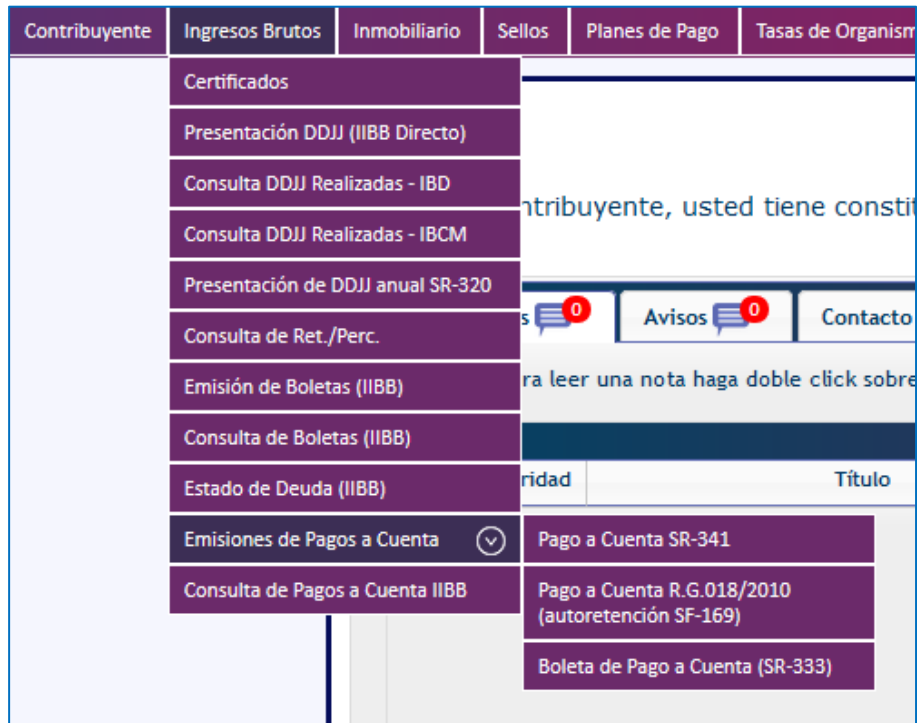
Contribuyente | Ingresos Brutos | Inmobiliario | Sellos | Planes de Pago | Tasas de Organism

Certificados
Presentación DDJJ (IIBB Directo)
Consulta DDJJ Realizadas - IBD
Consulta DDJJ Realizadas - IBCM
Presentación de DDJJ anual SR-320
Consulta de Ret./Perc.
Emisión de Boletas (IIBB)
Consulta de Boletas (IIBB)
Estado de Deuda (IIBB)
Emisiones de Pagos a Cuenta
Consulta de Pagos a Cuenta IIBB

Pago a Cuenta SR-341
Pago a Cuenta R.G.018/2010 (autoretención SF-169)
Boleta de Pago a Cuenta (SR-333)

ntribuyente, usted tiene constit

s 0 | Avisos 0 | Contacto

ra leer una nota haga doble click sobre

ridad | Título